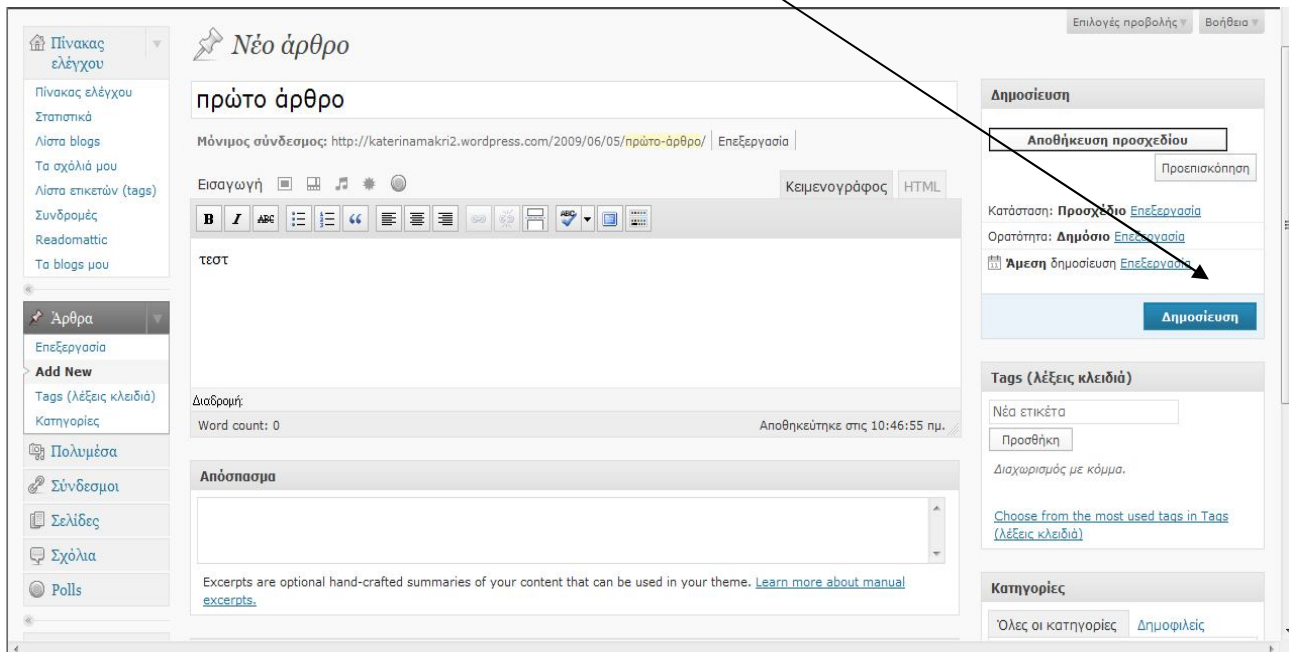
Επιλογές προβολής Βοήθεια

Πίνακας ελέγχου

Πίνακας ελέγχου
Στατιστικά
Λίστα blogs
Τα σχόλιά μου
Λίστα ετικετών (tags)
Συνδρομές
Readomattic
Τα blogs μου

Άρθρα

Επεξεργασία
Add New
Tags (λέξεις κλειδιά)
Κατηγορίες

Πολυμέσα
Σύνδεσμοι
Σελίδες
Σχόλια
Polls

Νέο άρθρο

πρώτο άρθρο

Μόνιμος σύνδεσμος: http://katerinamakri2.wordpress.com/2009/06/05/πρώτο-άρθρο/ Επεξεργασία

Εισαγωγή

Κειμενογράφος HTML

τεστ

Διαδρομή:
Word count: 0
Αποθηκεύτηκε στις 10:46:55 πμ.

Απόσπασμα

Excerpts are optional hand-crafted summaries of your content that can be used in your theme. Learn more about manual excerpts.

Δημοσίευση

Αποθήκευση προσχεδίου
Προεπισκόπηση

Κατάσταση: Προσχέδιο Επεξεργασία
Ορατότητα: Δημόσιο Επεξεργασία
Άμεση δημοσίευση Επεξεργασία

Δημοσίευση

Tags (λέξεις κλειδιά)

Νέα ετικέτα
Προσθήκη
Διαχωρισμός με κόμμα.

Choose from the most used tags in Tags (λέξεις κλειδιά)

Κατηγορίες

Όλες οι κατηγορίες Δημοφιλείς